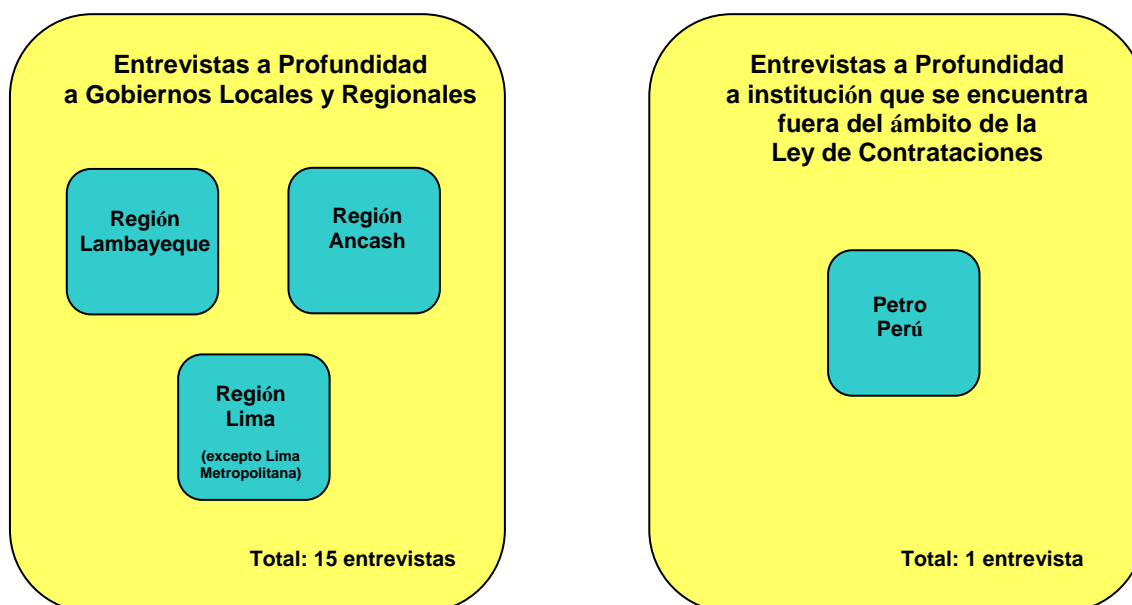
Entrevistas a Profundidad a Gobiernos Locales y Regionales

Región Lambayeque

Región Ancash

Región Lima

(excepto Lima Metropolitana)

Total: 15 entrevistas

Entrevistas a Profundidad a institución que se encuentra fuera del ámbito de la Ley de Contrataciones

Petro Perú

Total: 1 entrevista